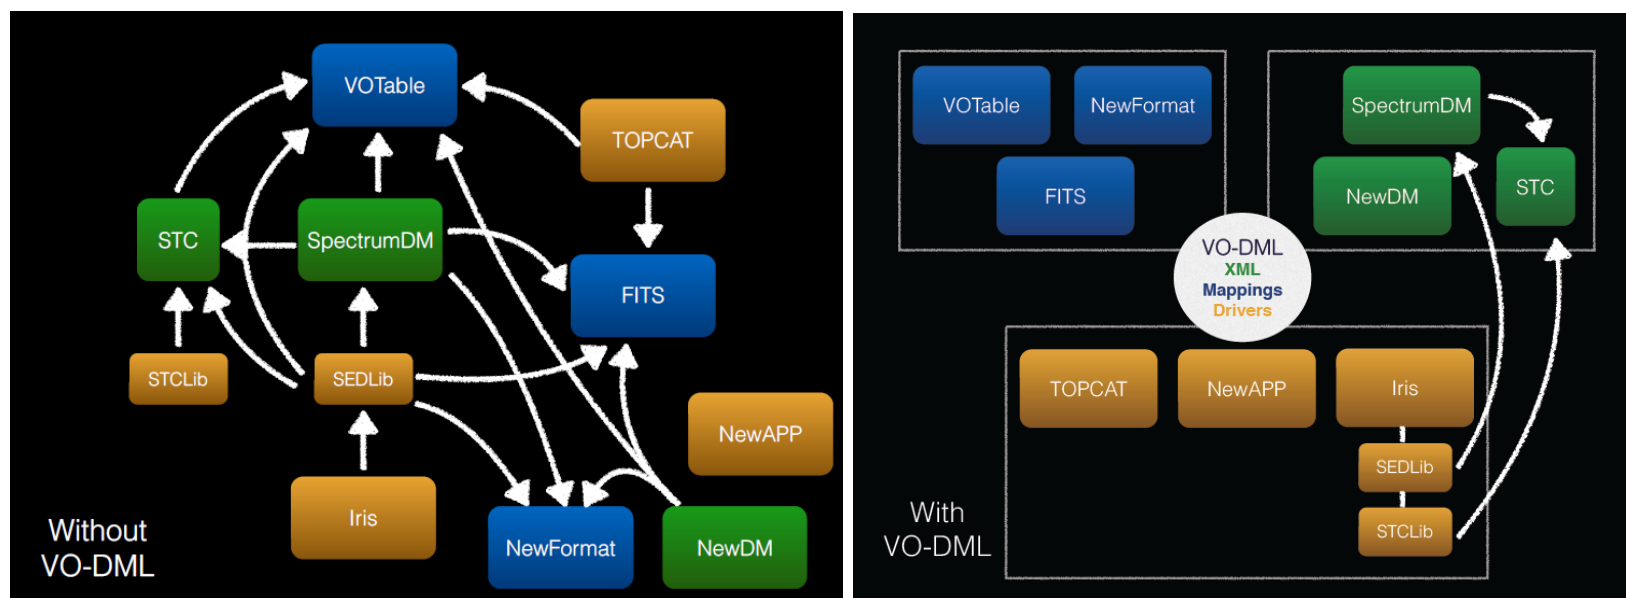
VOTable
TOPCAT
STC
SpectrumDM
FITS
STCLib
SEDLib
NewAPP
Iris
NewFormat
NewDM
Without VO-DML

VOTable
NewFormat
FITS
SpectrumDM
NewDM
STC
VO-DML
XML
Mappings
Drivers
TOPCAT
NewAPP
Iris
SEDLib
STCLib
With VO-DML